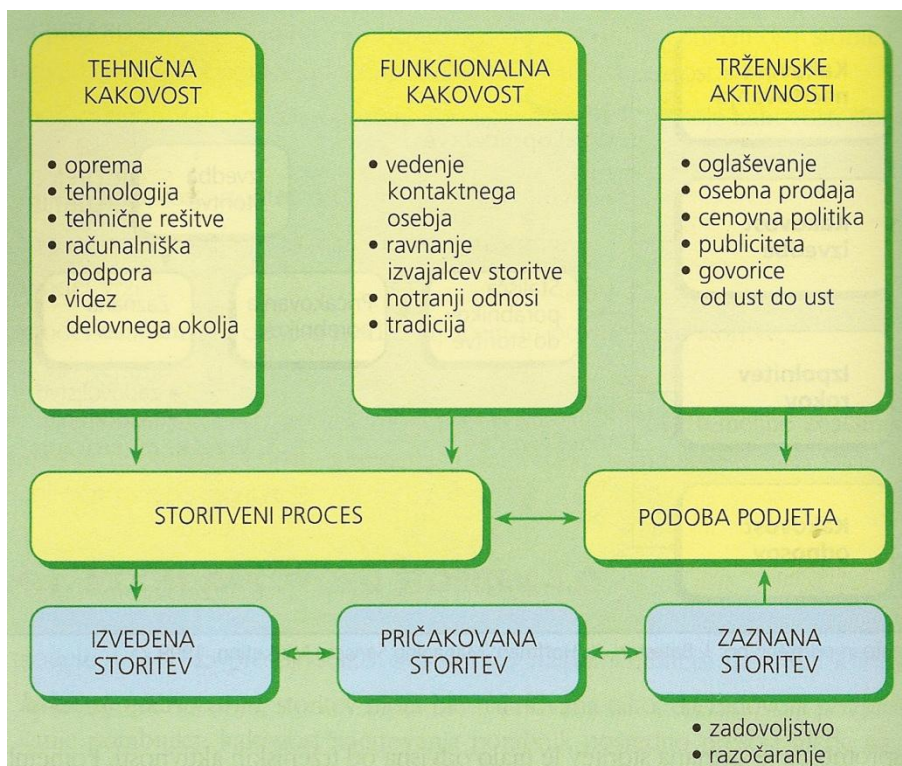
TEHNIČNA KAKOVOST

• oprema
• tehnologija
• tehnične rešitve
• računalniška podpora
• videz delovnega okolja

FUNKCIONALNA KAKOVOST

• vedenje kontaktnega osebja
• ravnanje izvajalcev storitve
• notranji odnosi
• tradicija

TRŽENJSKE AKTIVNOSTI

• oglaševanje
• osebna prodaja
• cenovna politika
• publiciteta
• govorice od ust do ust

STORITVENI PROCES

PODOBA PODJETJA

IZVEDENA STORITEV

PRIČAKOVANA STORITEV

ZAZNANA STORITEV

• zadovoljstvo
• razočaranje